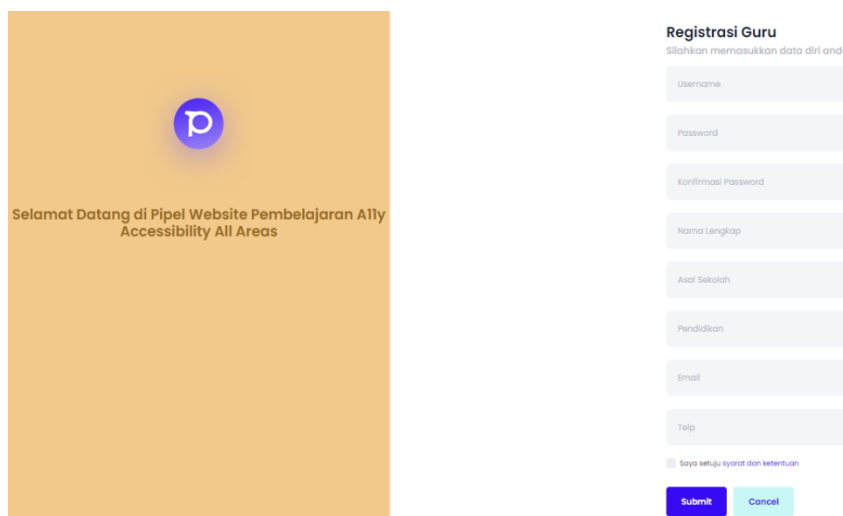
Selamat Datang di Pipel Website Pembelajaran A11y Accessibility All Areas

Registrasi Guru
Silahkan memasukkan data diri and

Username

Password

Konfirmasi Password

Nama Lengkap

Asal Sekolah

Pendidikan

Email

Telp

Saya setuju syarat dan ketentuan

Submit Cancel